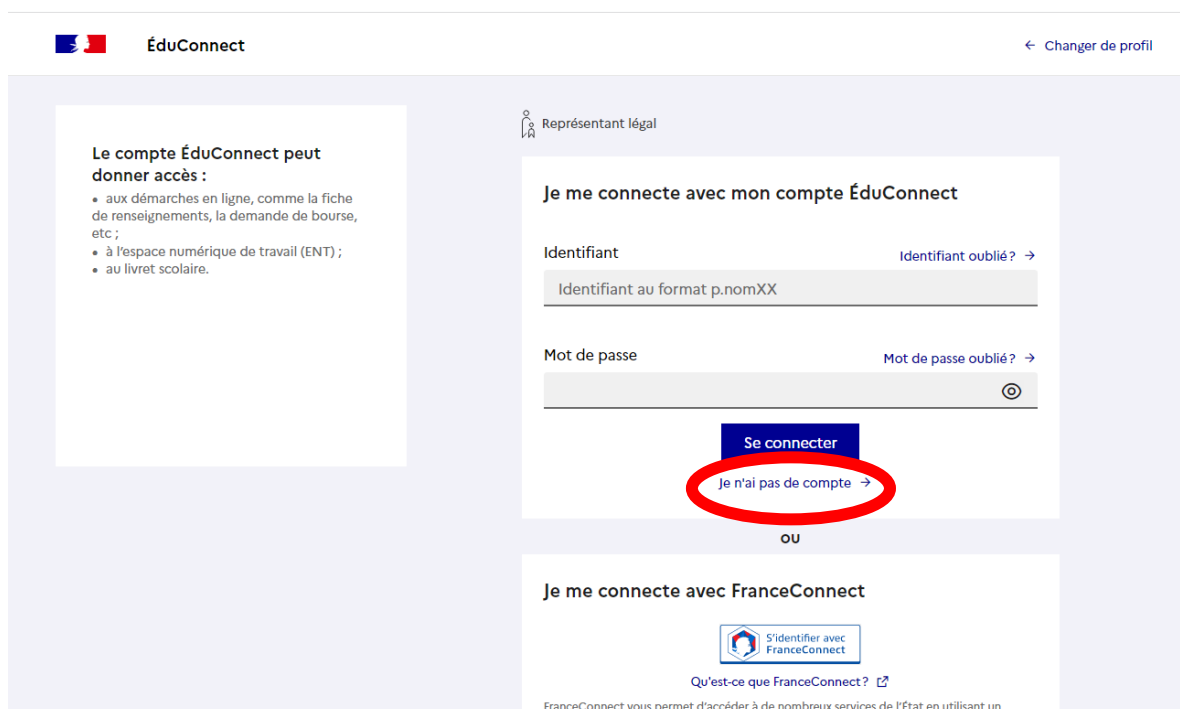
ÉduConnect

← Changer de profil

Le compte ÉduConnect peut donner accès :
• aux démarches en ligne, comme la fiche de renseignements, la demande de bourse, etc ;
• à l'espace numérique de travail (ENT) ;
• au livret scolaire.

Représentant légal

Je me connecte avec mon compte ÉduConnect

Identifiant
Identifiant oublié ? →
Identifiant au format p.nomXX

Mot de passe
Mot de passe oublié ? →

Se connecter
Je n'ai pas de compte →

OU

Je me connecte avec FranceConnect

S'identifier avec FranceConnect

Qu'est-ce que FranceConnect ?

FranceConnect vous permet d'accéder à de nombreux services de l'État en utilisant un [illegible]